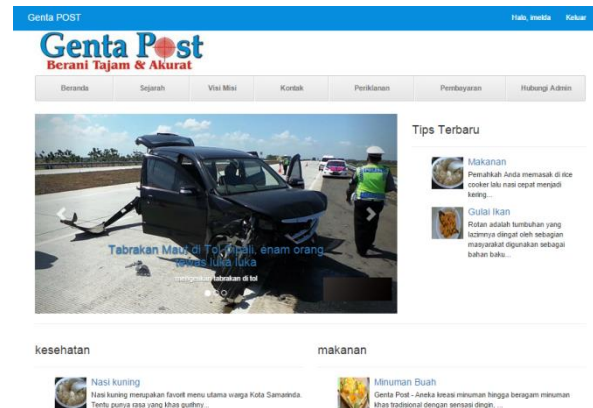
Genta POST

Halo, imelda Keluar

Genta Post
Berani Tajam & Akurat

Beranda
Sejarah
Visi Misi
Kontak
Periklanan
Pembayaran
Hubungi Admin

Tabrakan Maut di Tol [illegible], enam orang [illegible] luka luka
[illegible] tabrakan di tol

Tips Terbaru

Makanan
Pemahkah Anda memasak di rice cooker lalu nasi cepat menjadi kering...

Gulai Ikan
Rotan adalah tumbuhan yang lazimnya dingat oleh sebagian masyarakat digunakan sebagai bahan baku...

kesehatan

Nasi kuning
Nasi kuning merupakan favoit menu utama warga Kota Samarinda. Tentu punya rasa yang khas gurihny...

makanan

Minuman Buah
Genta Post - Aneka kreasi minuman hingga beragam minuman khas tradisional dengan sensasi dingin. ...